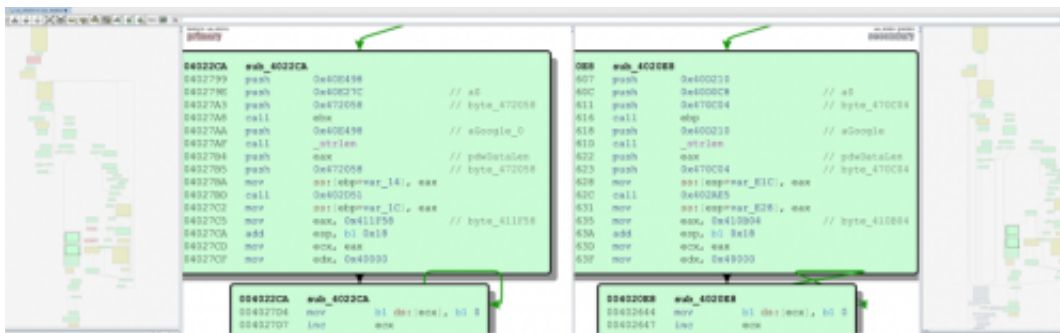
primary

004322CA sub_4022CA
00432799 push 0x40E498
0043279E push 0x40E27C // aS
004327A3 push 0x472058 // byte_472058
004327A8 call ebx
004327AA push 0x40E498 // aGoogle_0
004327AF call _strlen
004327B4 push eax // pdwDataLen
004327B5 push 0x472058 // byte_472058
004327BA mov ss:[ebp+var_14], eax
004327BD call 0x402D51
004327C2 mov ss:[ebp+var_1C], eax
004327C5 mov eax, 0x411F58 // byte_411F58
004327CA add esp, bl 0x18
004327CD mov ecx, eax
004327CF mov edx, 0x40000

004322CA sub_4022CA
004327D4 mov bl ds:[ecx], bl 0
004327D7 inc ecx

secondary

0EB8 sub_4020E8
607 push 0x400210
60C push 0x4000C8 // aS
611 push 0x470C04 // byte_470C04
616 call ebp
618 push 0x400210 // aGoogle
61D call _strlen
622 push eax // pdwDataLen
623 push 0x470C04 // byte_470C04
628 mov ss:[esp+var_E1C], eax
62C call 0x402AE5
631 mov ss:[esp+var_E28], eax
635 mov eax, 0x410B04 // byte_410B04
63A add esp, bl 0x18
63D mov ecx, eax
63F mov edx, 0x40000

004320E8 sub_4020E8
00432644 mov bl ds:[ecx], bl 0
00432647 inc ecx